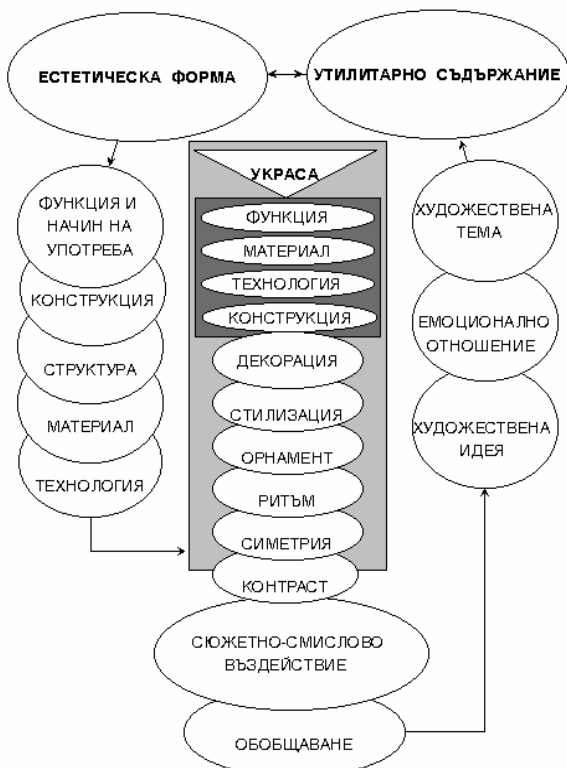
ЕСТЕТИЧЕСКА ФОРМА

УТИЛИТАРНО СЪДЪРЖАНИЕ

ФУНКЦИЯ И НАЧИН НА УПОТРЕБА

КОНСТРУКЦИЯ

СТРУКТУРА

МАТЕРИАЛ

ТЕХНОЛОГИЯ

УКРАСА

ФУНКЦИЯ

МАТЕРИАЛ

ТЕХНОЛОГИЯ

КОНСТРУКЦИЯ

ДЕКОРАЦИЯ

СТИЛИЗАЦИЯ

ОРНАМЕНТ

РИТЪМ

СИМЕТРИЯ

КОНТРАСТ

ХУДОЖЕСТВЕНА ТЕМА

ЕМОЦИОНАЛНО ОТНОШЕНИЕ

ХУДОЖЕСТВЕНА ИДЕЯ

СЮЖЕТНО-СМИСЛОВО ВЪЗДЕЙСТВИЕ

ОБОБЩАВАНЕ